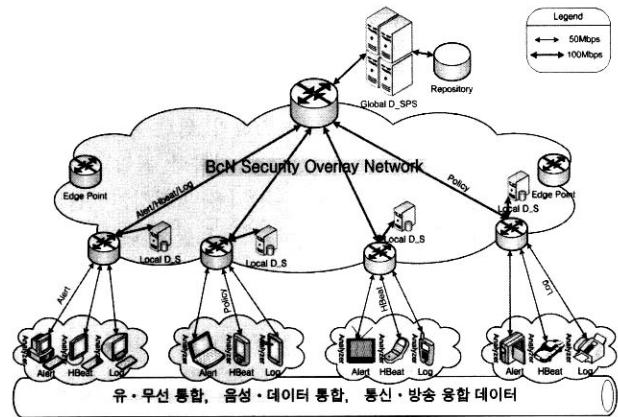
Legend

50Mbps

100Mbps

Repository

Global D_SPS

BcN Security Overlay Network

Edge Point

Alert/HBeat/Log

Policy

Edge Point

Local D_S

Local D_S

Local D_S

Local D_S

Local D_S

Alert

Policy

HBeat

Log

Analyzer Analyzer Analyzer

Alert HBeat Log

Analyzer Analyzer Analyzer

Alert HBeat Log

Analyzer Analyzer Analyzer

Alert HBeat Log

Analyzer Analyzer Analyzer

Alert HBeat Log

유·무선 통합, 음성·데이터 통합, 통신·방송 융합 데이터